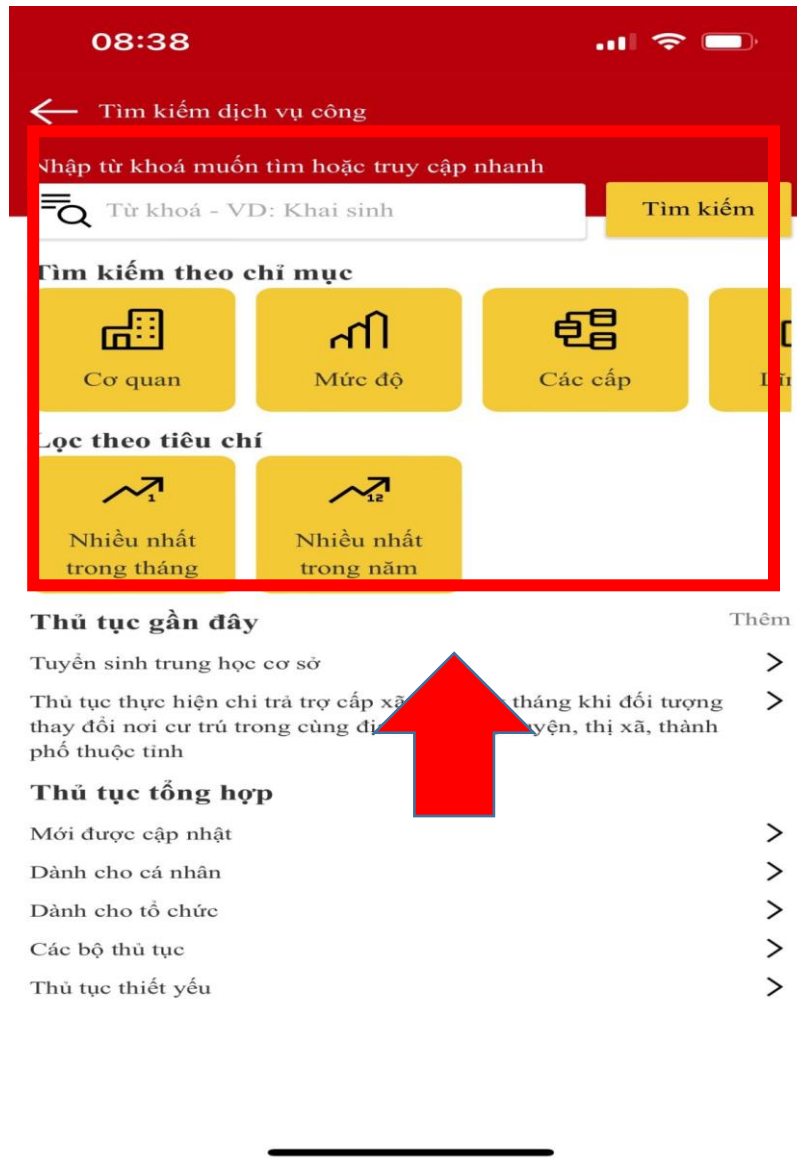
08:38

Tìm kiếm dịch vụ công

Nhập từ khoá muốn tìm hoặc truy cập nhanh

Từ khoá - VD: Khai sinh

Tìm kiếm

Tìm kiếm theo chỉ mục

Cơ quan

Mức độ

Các cấp

Lĩ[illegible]

Lọc theo tiêu chí

1

Nhiều nhất trong tháng

12

Nhiều nhất trong năm

Thủ tục gần đây

Thêm

Tuyển sinh trung học cơ sở

Thủ tục thực hiện chi trả trợ cấp xã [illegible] tháng khi đối tượng thay đổi nơi cư trú trong cùng đị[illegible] uyện, thị xã, thành phố thuộc tỉnh

Thủ tục tổng hợp

Mới được cập nhật

Dành cho cá nhân

Dành cho tổ chức

Các bộ thủ tục

Thủ tục thiết yếu